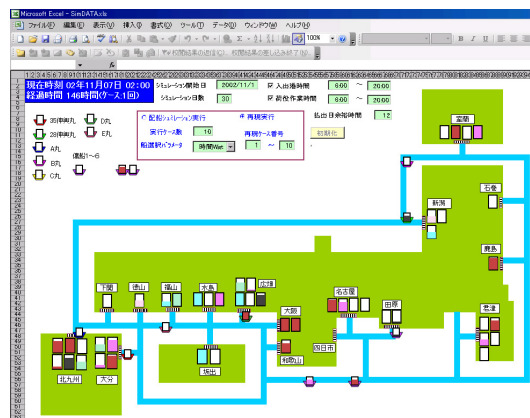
Microsoft Excel - SimDATA.xls

ファイル(F) 編集(E) 表示(V) 挿入(I) 書式(O) ツール(T) データ(D) ウィンドウ(W) ヘルプ(H)

100%

現在時刻 02年11月07日 02:00
経過時間 146時間(ケース1回)

シミュレーション開始日 2002/11/1
シミュレーション日数 30

入出港時間 600 ～ 2000
岸壁作業時間 600 ～ 2000
払出日余裕時間 12

配船シミュレーション実行
実行ケース数 10
配船戦パラメータ 時間Wait
再現実行
再現ケース番号 1 ～ 10
初期化

35積車両
28積車両
A丸
B丸
C丸
D丸
E丸
備船1～6

室蘭
石巻
新潟
鹿島
京浜
下関
徳山
福山
水島
広畑
大阪
名古屋
田原
四日市
和歌山
坂出
北九州
大分